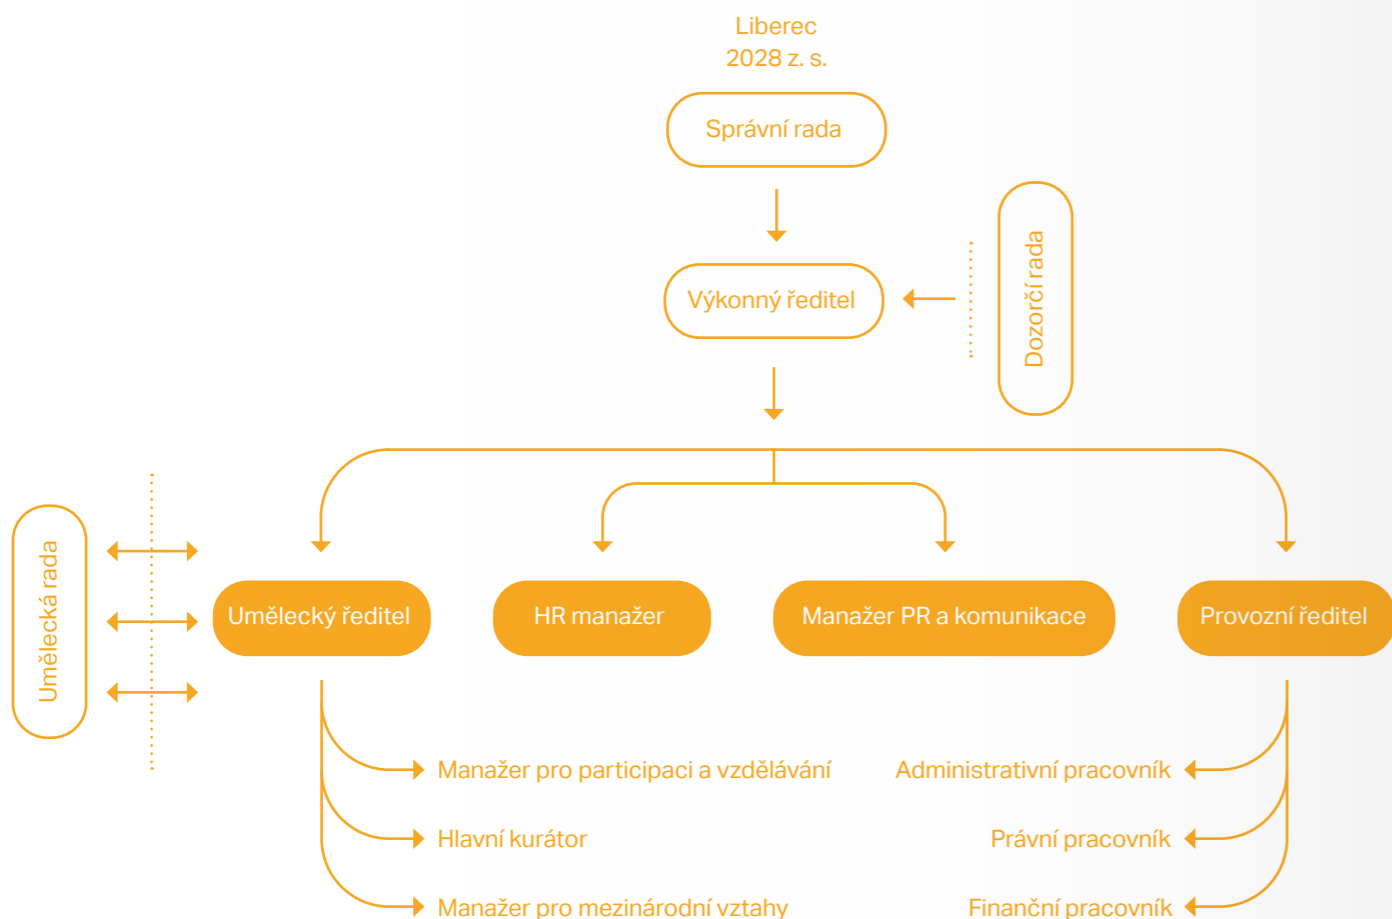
Liberec
2028 z. s.

Správní rada

Výkonný ředitel

Dozorčí rada

Umělecká rada

Umělecký ředitel

HR manažer

Manažer PR a komunikace

Provozní ředitel

Manažer pro participaci a vzdělávání

Hlavní kurátor

Manažer pro mezinárodní vztahy

Administrativní pracovník

Právní pracovník

Finanční pracovník